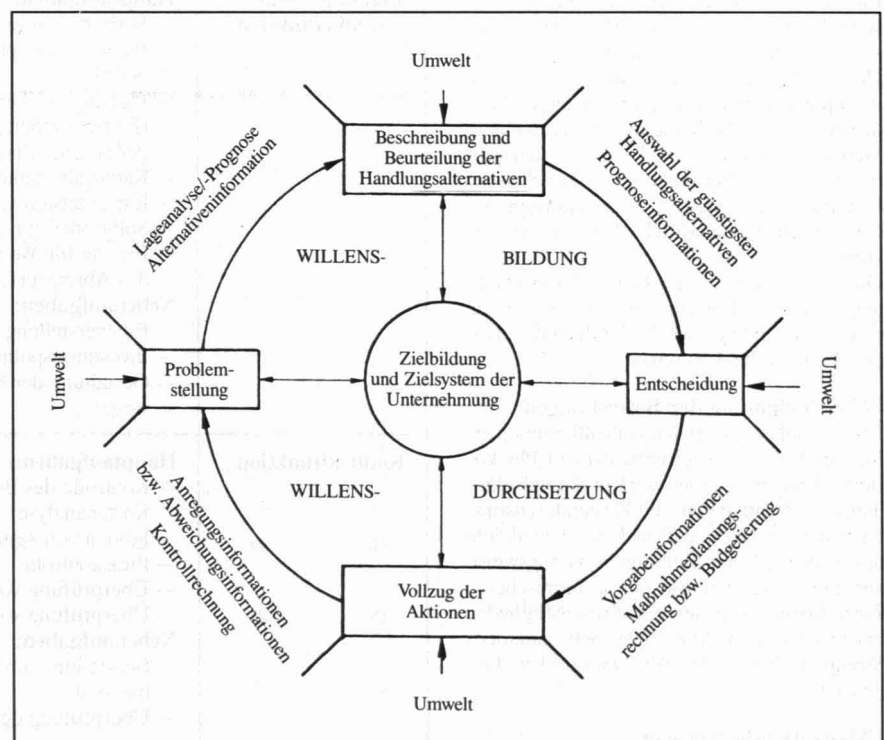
Umwelt

Beschreibung und Beurteilung der Handlungsalternativen

Lageanalyse/ Prognose Alternativeninformation

Auswahl der günstigsten Handlungsalternativen Prognoseinformationen

WILLENS-

BILDUNG

Umwelt

Problemstellung

Zielbildung und Zielsystem der Unternehmung

Entscheidung

Umwelt

Anregungsinformationen bzw. Abweichungsinformationen Kontrollrechnung

WILLENS-

DURCHSETZUNG

Vorgabeinformationen Maßnahmeplanungsrechnung bzw. Budgetierung

Vollzug der Aktionen

Umwelt